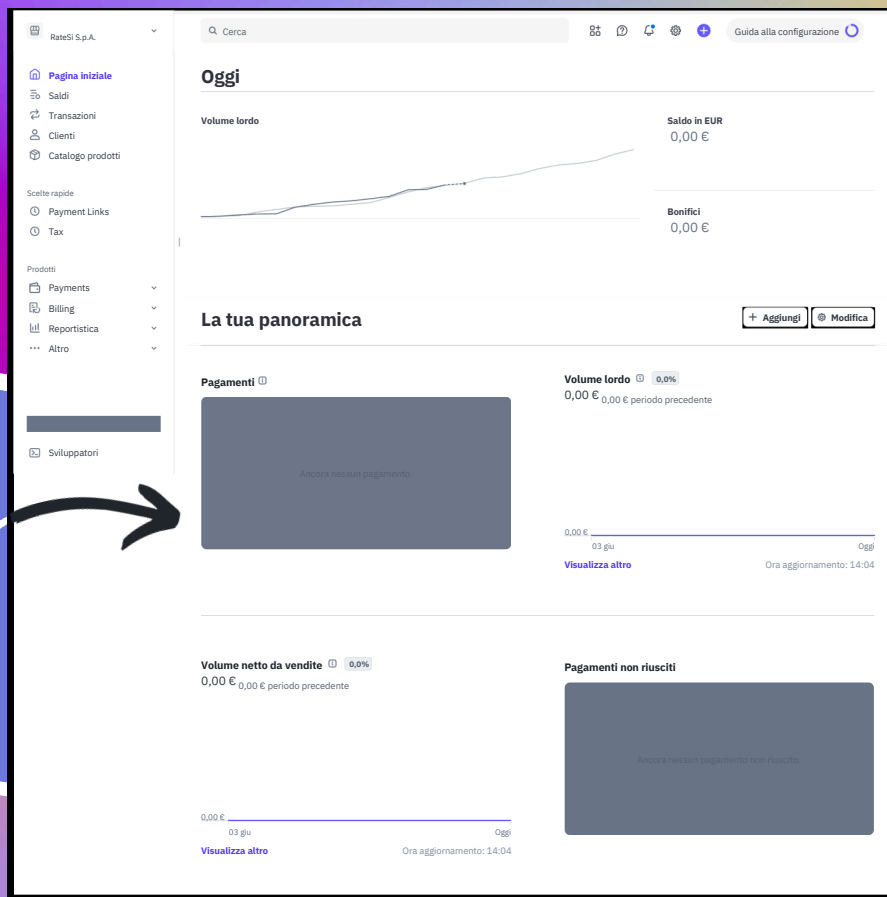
RateSi S.p.A.

Pagina iniziale
Saldi
Transazioni
Clienti
Catalogo prodotti

Scelte rapide
Payment Links
Tax

Prodotti
Payments
Billing
Reportistica
Altro

Sviluppatori

Cerca

Guida alla configurazione

Oggi

Volume lordo

Saldo in EUR
0,00 €

Bonifici
0,00 €

La tua panoramica

Aggiungi
Modifica

Pagamenti

Ancora nessun pagamento

Volume lordo 0,0%
0,00 € 0,00 € periodo precedente

0,00 €
03 giu
Oggi
Visualizza altro
Ora aggiornamento: 14:04

Volume netto da vendite 0,0%
0,00 € 0,00 € periodo precedente

0,00 €
03 giu
Oggi
Visualizza altro
Ora aggiornamento: 14:04

Pagamenti non riusciti

Ancora nessun pagamento non riuscito